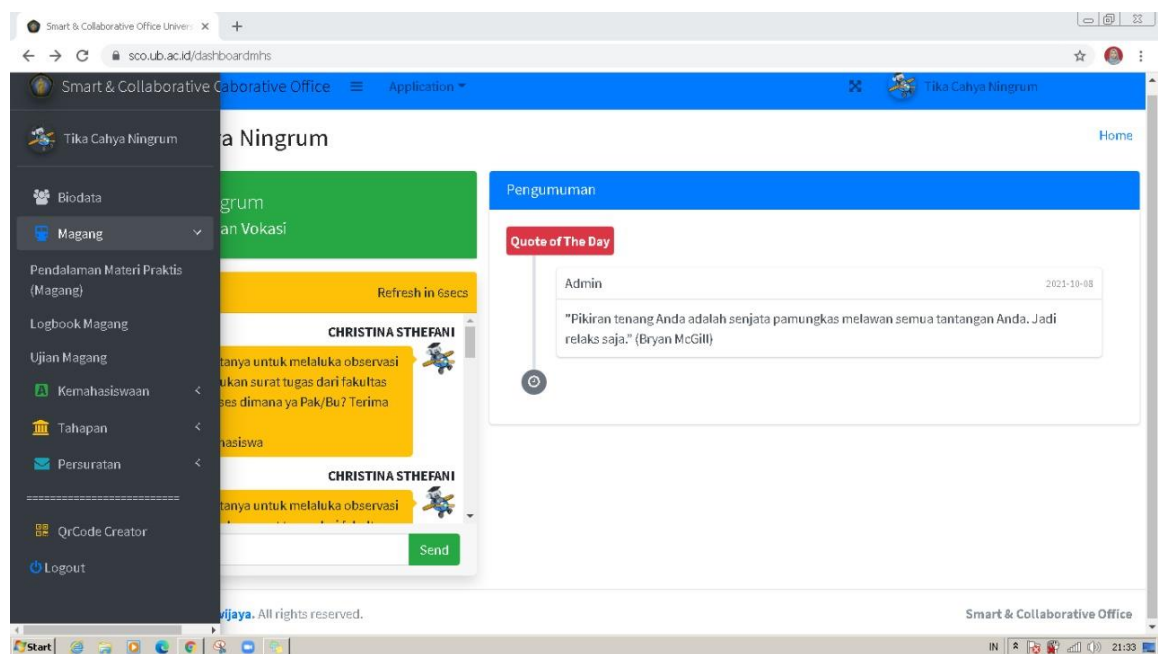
Smart & Collaborative Office Univers ×
+
sco.ub.ac.id/dashboardmhs

Smart & Collaborative Office
Smart & Collaborative Office ≡ Application ▾
Tika Cahya Ningrum

Tika Cahya Ningrum
Biodata
Magang
Pendalaman Materi Praktis (Magang)
Logbook Magang
Ujian Magang
Kemahasiswaan
Tahapan
Persuratan
==========================
QrCode Creator
Logout

a Ningrum
Home

grum
an Vokasi

Refresh in 6secs

CHRISTINA STHEFANI
tanya untuk melaluka observasi
ukan surat tugas dari fakultas
ses dimana ya Pak/Bu? Terima
nasiswa

CHRISTINA STHEFANI
tanya untuk melaluka observasi

Send

Pengumuman

Quote of The Day

Admin
2021-10-08
"Pikiran tenang Anda adalah senjata pamungkas melawan semua tantangan Anda. Jadi relaks saja." (Bryan McGill)

vijaya. All rights reserved.
Smart & Collaborative Office

Start
IN 21:33